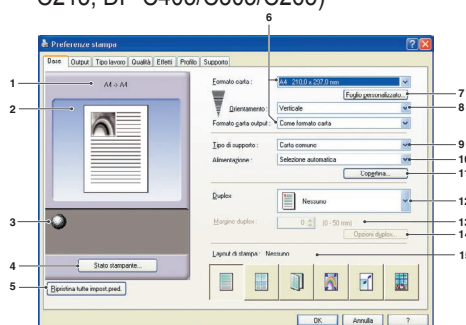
C210, DP-C406/C306/C266)

6

Preferenze stampa

Base | Output | Tipo lavoro | Qualità | Effetti | Profilo | Supporto

1

2

3

4

5

A→A

Stato stampante...

Ripristina tutte impost.pred.

Formato carta : A4 210,0 x 297,0 mm

Foglio personalizzato...

Orientamento : Verticale

Formato carta output : Come formato carta

Tipo di supporto : Carta comune

Alimentazione : Selezione automatica

Copertina...

Duplex Nessuno

Margine duplex : 0 (0 - 50 mm)

Opzioni duplex...

Layout di stampa : Nessuno

OK | Annulla | ?

7

8

9

10

11

12

13

14

15